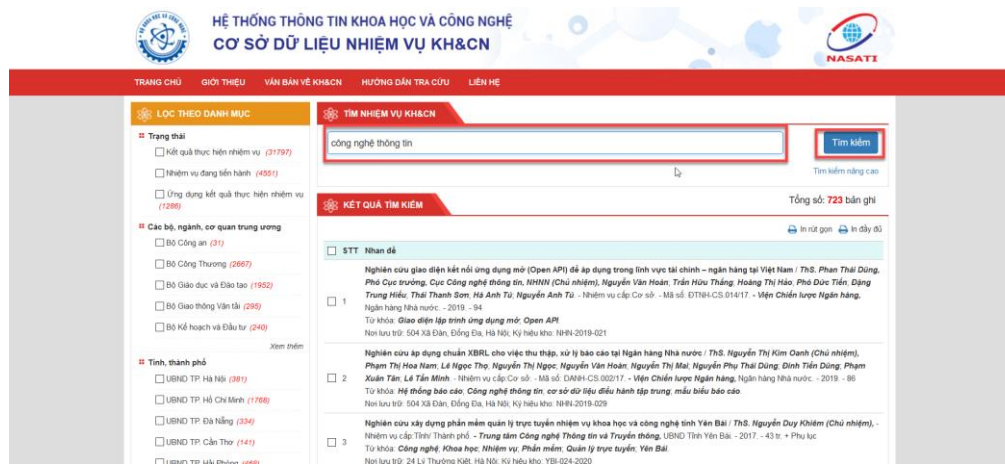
HỆ THỐNG THÔNG TIN KHOA HỌC VÀ CÔNG NGHỆ
CƠ SỞ DỮ LIỆU NHIỆM VỤ KH&CN

NASATI

TRANG CHỦ GIỚI THIỆU VĂN BẢN VỀ KH&CN HƯỚNG DẪN TRA CỨU LIÊN HỆ

LỌC THEO DANH MỤC

Trạng thái
Kết quả thực hiện nhiệm vụ (31797)
Nhiệm vụ đang tiến hành (4551)
Ứng dụng kết quả thực hiện nhiệm vụ (1286)

Các bộ, ngành, cơ quan trung ương
Bộ Công an (31)
Bộ Công Thương (2667)
Bộ Giáo dục và Đào tạo (1952)
Bộ Giao thông Vận tải (295)
Bộ Kế hoạch và Đầu tư (240)
Xem thêm

Tỉnh, thành phố
UBND TP. Hà Nội (381)
UBND TP. Hồ Chí Minh (1768)
UBND TP. Đà Nẵng (334)
UBND TP. Cần Thơ (141)
UBND TP. Hải Phòng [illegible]

TÌM NHIỆM VỤ KH&CN

công nghệ thông tin

Tìm kiếm
Tìm kiếm nâng cao

KẾT QUẢ TÌM KIẾM

Tổng số: 723 bản ghi

In rút gọn In đầy đủ

STT Nhan đề

1 Nghiên cứu giao diện kết nối ứng dụng mở (Open API) để áp dụng trong lĩnh vực tài chính – ngân hàng tại Việt Nam / ThS. Phan Thái Dũng, Phó Cục trưởng, Cục Công nghệ thông tin, NHNN (Chủ nhiệm), Nguyễn Văn Hoàn, Trần Hữu Thắng, Hoàng Thị Hảo, Phó Đức Tiến, Đặng Trung Hiếu, Thái Thanh Sơn, Hà Anh Tú, Nguyễn Anh Tú. - Nhiệm vụ cấp Cơ sở. - Mã số: ĐTNH-CS.014/17. - Viện Chiến lược Ngân hàng, Ngân hàng Nhà nước. - 2019. - 94
Từ khóa: Giao diện lập trình ứng dụng mở; Open API
Nơi lưu trữ: 504 Xã Đàn, Đống Đa, Hà Nội; Ký hiệu kho: NHN-2019-021

2 Nghiên cứu áp dụng chuẩn XBRL cho việc thu thập, xử lý báo cáo tại Ngân hàng Nhà nước / ThS. Nguyễn Thị Kim Oanh (Chủ nhiệm), Phạm Thị Hoa Nam, Lê Ngọc Thọ, Nguyễn Thị Ngọc, Nguyễn Văn Hoàn, Nguyễn Thị Mai, Nguyễn Phụ Thái Dũng, Đinh Tiến Dũng, Phạm Xuân Tân, Lê Tấn Minh. - Nhiệm vụ cấp Cơ sở. - Mã số: DANH-CS.002/17. - Viện Chiến lược Ngân hàng, Ngân hàng Nhà nước. - 2019. - 86
Từ khóa: Hệ thống báo cáo; Công nghệ thông tin; cơ sở dữ liệu điều hành tập trung; mẫu biểu báo cáo
Nơi lưu trữ: 504 Xã Đàn, Đống Đa, Hà Nội; Ký hiệu kho: NHN-2019-029

3 Nghiên cứu xây dựng phần mềm quản lý trực tuyến nhiệm vụ khoa học và công nghệ tỉnh Yên Bái / ThS. Nguyễn Duy Khiêm (Chủ nhiệm), - Nhiệm vụ cấp Tỉnh/ Thành phố. - Trung tâm Công nghệ Thông tin và Truyền thông, UBND Tỉnh Yên Bái. - 2017. - 43 tr. + Phụ lục
Từ khóa: Công nghệ; Khoa học; Nhiệm vụ; Phần mềm; Quản lý trực tuyến; Yên Bái
Nơi lưu trữ: 24 Lý Thường Kiệt, Hà Nội; Ký hiệu kho: YBI-024-2020